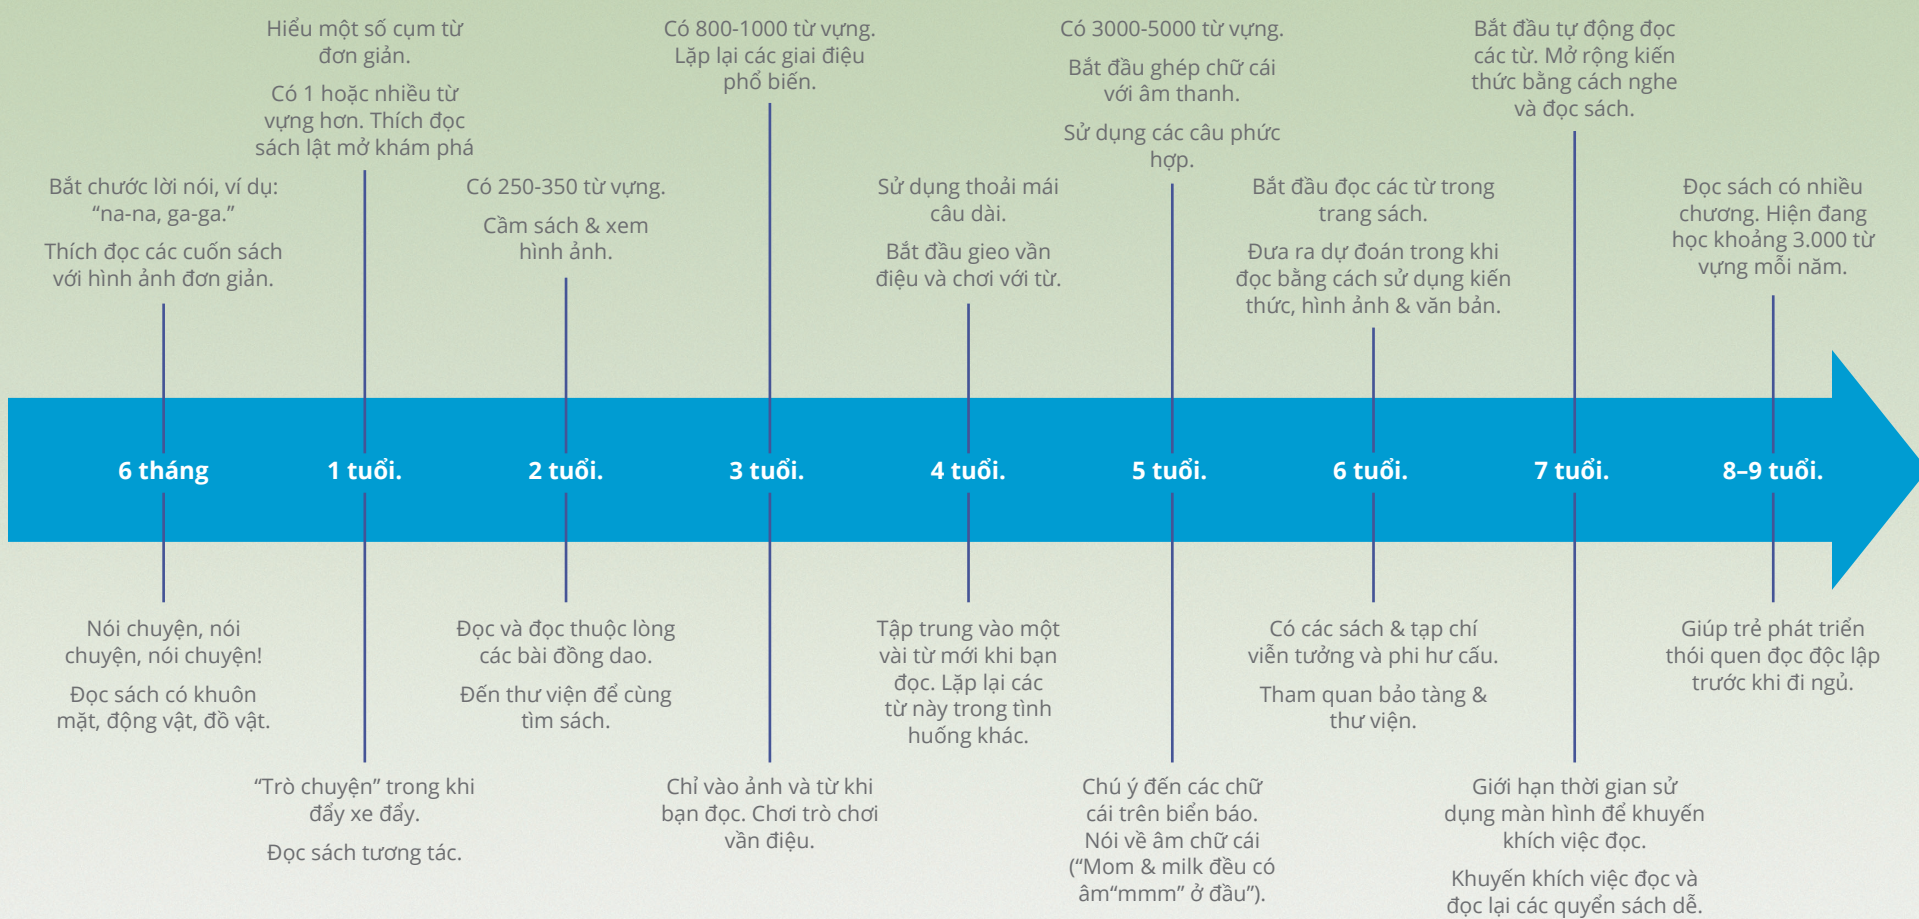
6 tháng

Bắt chước lời nói, ví dụ: “na-na, ga-ga.”

Thích đọc các cuốn sách với hình ảnh đơn giản.

Nói chuyện, nói chuyện, nói chuyện!

Đọc sách có khuôn mặt, động vật, đồ vật.

1 tuổi.

Hiểu một số cụm từ đơn giản.

Có 1 hoặc nhiều từ vựng hơn. Thích đọc sách lật mở khám phá

“Trò chuyện” trong khi đẩy xe đẩy.

Đọc sách tương tác.

2 tuổi.

Có 250-350 từ vựng.

Cầm sách & xem hình ảnh.

Đọc và đọc thuộc lòng các bài đồng dao.

Đến thư viện để cùng tìm sách.

3 tuổi.

Có 800-1000 từ vựng. Lặp lại các giai điệu phổ biến.

Chỉ vào ảnh và từ khi bạn đọc. Chơi trò chơi vần điệu.

4 tuổi.

Sử dụng thoải mái câu dài.

Bắt đầu gieo vần điệu và chơi với từ.

Tập trung vào một vài từ mới khi bạn đọc. Lặp lại các từ này trong tình huống khác.

5 tuổi.

Có 3000-5000 từ vựng.

Bắt đầu ghép chữ cái với âm thanh.

Sử dụng các câu phức hợp.

Chú ý đến các chữ cái trên biển báo. Nói về âm chữ cái (“Mom & milk đều có âm“mmm” ở đầu”).

6 tuổi.

Bắt đầu đọc các từ trong trang sách.

Đưa ra dự đoán trong khi đọc bằng cách sử dụng kiến thức, hình ảnh & văn bản.

Có các sách & tạp chí viễn tưởng và phi hư cấu.

Tham quan bảo tàng & thư viện.

7 tuổi.

Bắt đầu tự động đọc các từ. Mở rộng kiến thức bằng cách nghe và đọc sách.

Giới hạn thời gian sử dụng màn hình để khuyến khích việc đọc.

Khuyến khích việc đọc và đọc lại các quyển sách dễ.

8–9 tuổi.

Đọc sách có nhiều chương. Hiện đang học khoảng 3.000 từ vựng mỗi năm.

Giúp trẻ phát triển thói quen đọc độc lập trước khi đi ngủ.